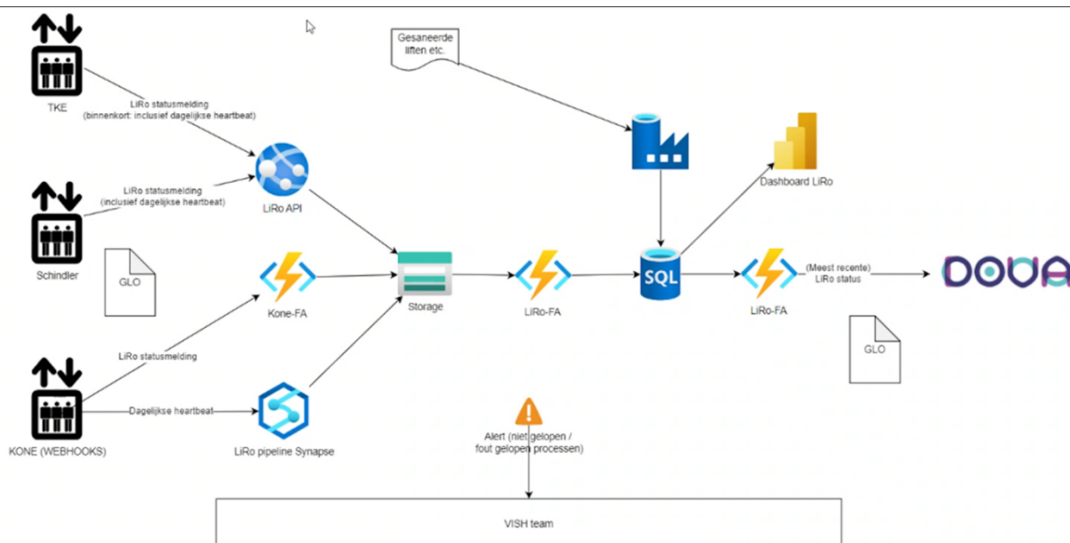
TKE

LiRo statusmelding (binnenkort: inclusief dagelijkse heartbeat)

Gesaneerde liften etc.

LiRo statusmelding (inclusief dagelijkse heartbeat)

LiRo API

Dashboard LiRo

Schindler

GLO

Kone-FA

Storage

LiRo-FA

SQL

LiRo-FA

(Meest recente) LiRo status

DOVA

GLO

LiRo statusmelding

Dagelijkse heartbeat

KONE (WEBHOOKS)

LiRo pipeline Synapse

Alert (niet gelopen / fout gelopen processen)

VISH team